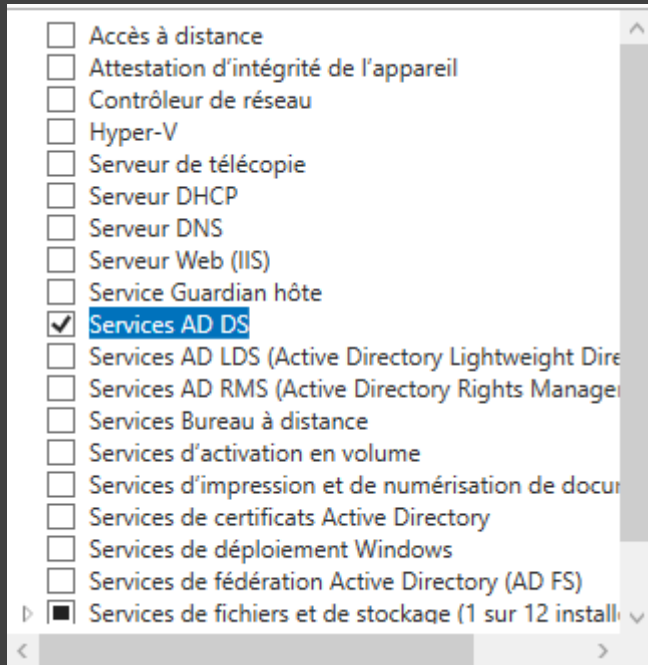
Accès à distance
Attestation d’intégrité de l’appareil
Contrôleur de réseau
Hyper-V
Serveur de télécopie
Serveur DHCP
Serveur DNS
Serveur Web (IIS)
Service Guardian hôte
Services AD DS
Services AD LDS (Active Directory Lightweight Dire
Services AD RMS (Active Directory Rights Manager
Services Bureau à distance
Services d’activation en volume
Services d’impression et de numérisation de docur
Services de certificats Active Directory
Services de déploiement Windows
Services de fédération Active Directory (AD FS)
Services de fichiers et de stockage (1 sur 12 install